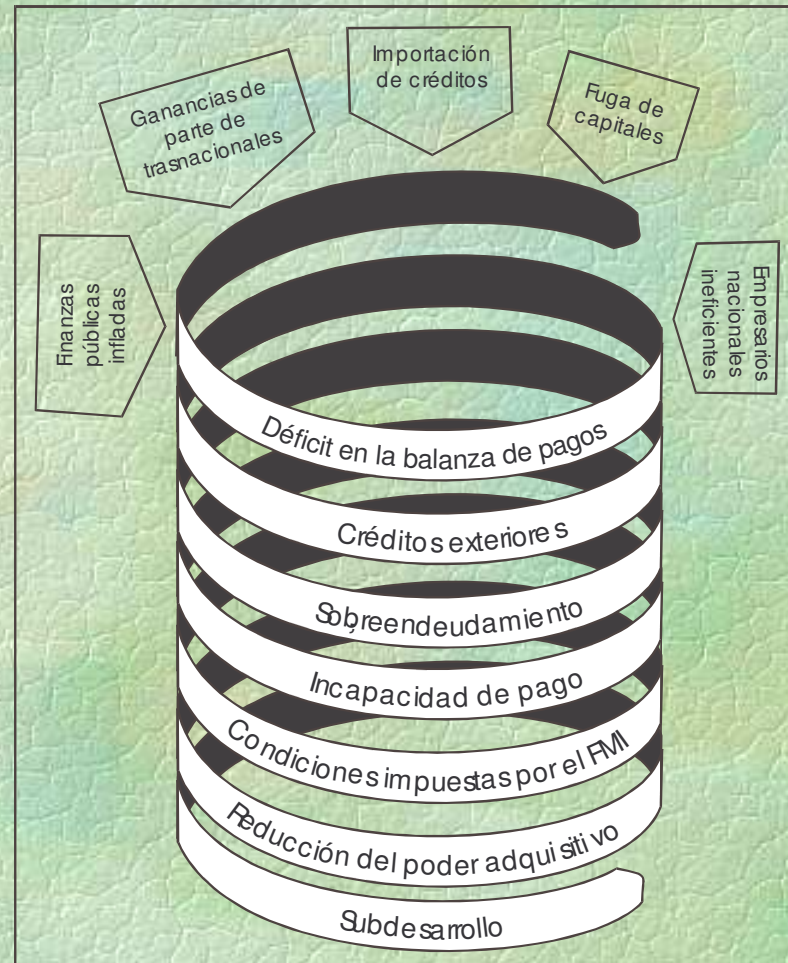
Importación de créditos

Ganancias de parte de trasnacionales

Fuga de capitales

Finanzas públicas infladas

Empresarios nacionales ineficientes

Déficit en la balanza de pagos

Créditos exteriores

Sobreendeudamiento

Incapacidad de pago

Condiciones impuestas por el FMI

Reducción del poder adquisitivo

Subdesarrollo